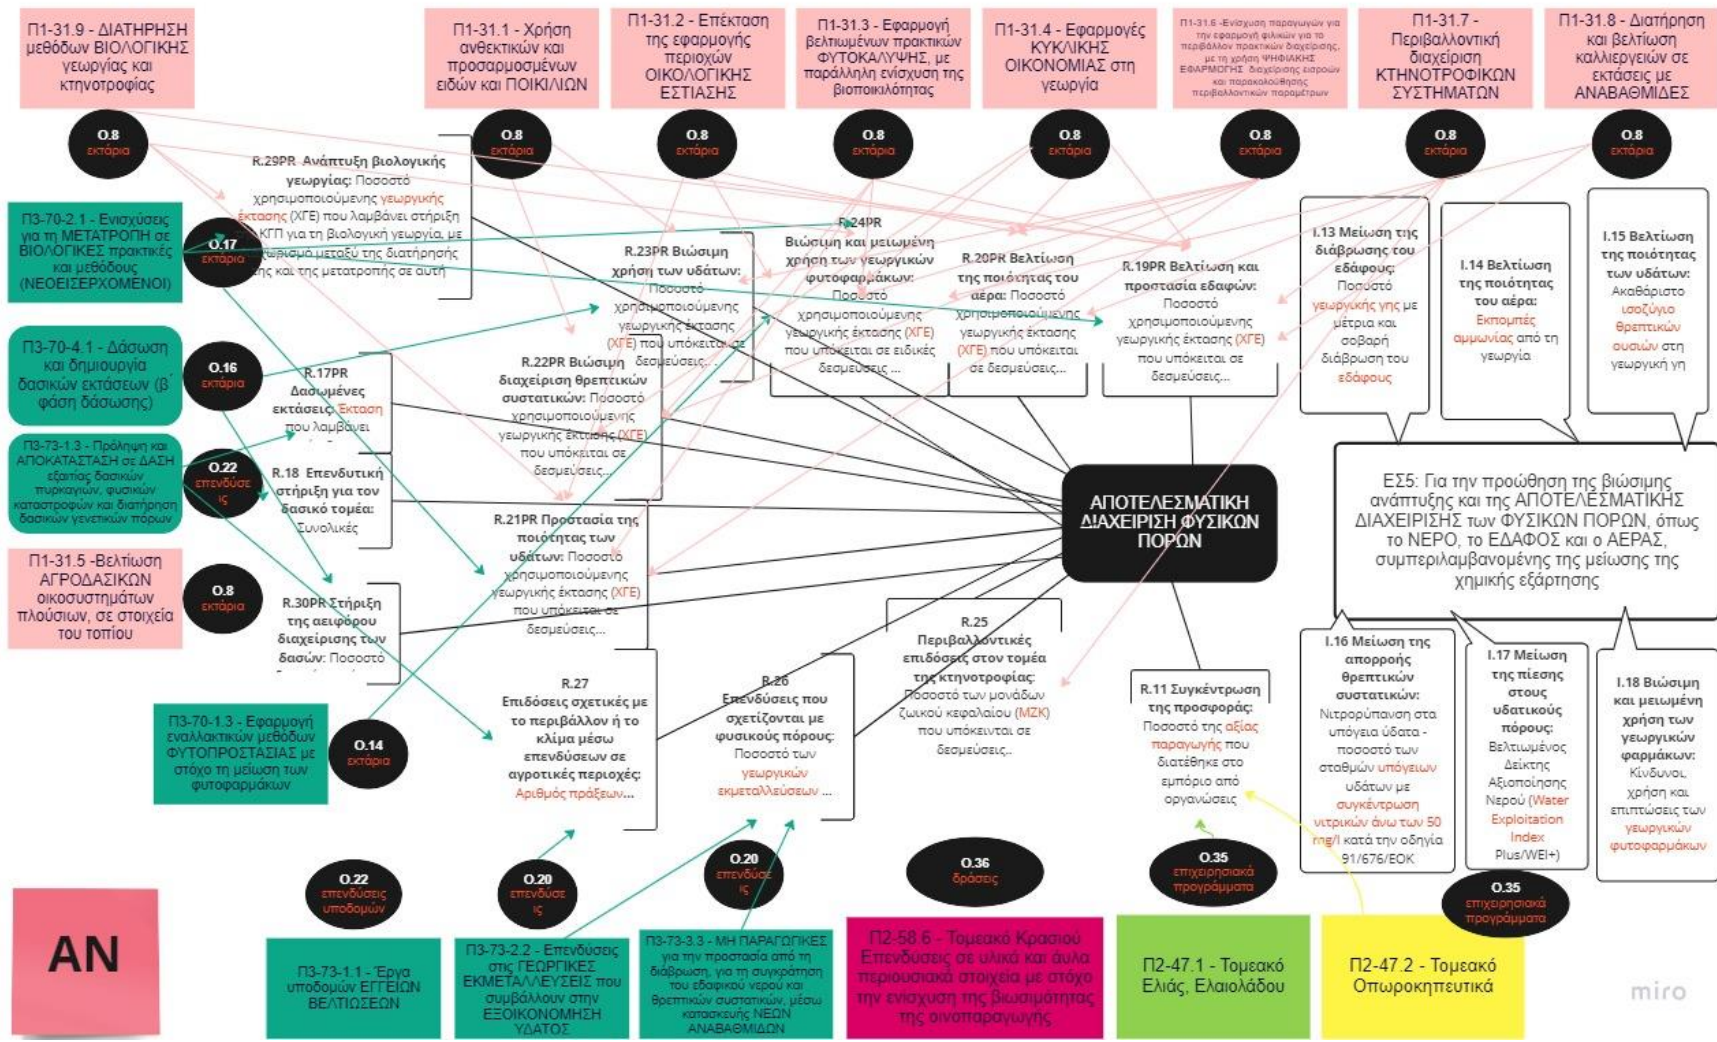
Π1-31.9 - ΔΙΑΤΗΡΗΣΗ μεθόδων ΒΙΟΛΟΓΙΚΗΣ γεωργίας και κτηνοτροφίας

Π1-31.1 - Χρήση ανθεκτικών και προσαρμοσμένων ειδών και ΠΟΙΚΙΛΙΩΝ

Π1-31.2 - Επέκταση της εφαρμογής περιοχών ΟΙΚΟΛΟΓΙΚΗΣ ΕΣΤΙΑΣΗΣ

Π1-31.3 - Εφαρμογή βελτιωμένων πρακτικών ΦΥΤΟΚΑΛΥΨΗΣ, με παράλληλη ενίσχυση της βιοποικιλότητας

Π1-31.4 - Εφαρμογές ΚΥΚΛΙΚΗΣ ΟΙΚΟΝΟΜΙΑΣ στη γεωργία

Π1-31.6 -Ενίσχυση παραγωγών για την εφαρμογή φιλικών για το περιβάλλον πρακτικών διαχείρισης, με τη χρήση ΨΗΦΙΑΚΗΣ ΕΦΑΡΜΟΓΗΣ διαχείρισης εισροών και παρακολούθησης περιβαλλοντικών παραμέτρων

Π1-31.7 - Περιβαλλοντική διαχείριση ΚΤΗΝΟΤΡΟΦΙΚΩΝ ΣΥΣΤΗΜΑΤΩΝ

Π1-31.8 - Διατήρηση και βελτίωση καλλιεργειών σε εκτάσεις με ΑΝΑΒΑΘΜΙΔΕΣ

0.8 εκτάρια

0.8 εκτάρια

0.8 εκτάρια

0.8 εκτάρια

0.8 εκτάρια

0.8 εκτάρια

0.8 εκτάρια

0.8 εκτάρια

R.29PR Ανάπτυξη βιολογικής γεωργίας: Ποσοστό χρησιμοποιούμενης γεωργικής έκτασης (ΧΓΕ) που λαμβάνει στήριξη ΚΓΠ για τη βιολογική γεωργία, με διαχωρισμό μεταξύ της διατήρησης και της μετατροπής σε αυτή

Π3-70-2.1 - Ενισχύσεις για τη ΜΕΤΑΤΡΟΠΗ σε ΒΙΟΛΟΓΙΚΕΣ πρακτικές και μεθόδους (ΝΕΟΕΙΣΕΡΧΟΜΕΝΟΙ)

0.17 εκτάρια

R.24PR Βιώσιμη και μειωμένη χρήση των γεωργικών φυτοφαρμάκων: Ποσοστό χρησιμοποιούμενης γεωργικής έκτασης (ΧΓΕ) που υπόκειται σε ειδικές δεσμεύσεις ...

R.23PR Βιώσιμη χρήση των υδάτων: Ποσοστό χρησιμοποιούμενης γεωργικής έκτασης (ΧΓΕ) που υπόκειται σε δεσμεύσεις...

R.20PR Βελτίωση της ποιότητας του αέρα: Ποσοστό χρησιμοποιούμενης γεωργικής έκτασης (ΧΓΕ) που υπόκειται σε δεσμεύσεις...

R.19PR Βελτίωση και προστασία εδαφών: Ποσοστό χρησιμοποιούμενης γεωργικής έκτασης (ΧΓΕ) που υπόκειται σε δεσμεύσεις...

I.13 Μείωση της διάβρωσης του εδάφους: Ποσοστό γεωργικής γης με μέτρια και σοβαρή διάβρωση του εδάφους

I.14 Βελτίωση της ποιότητας του αέρα: Εκπομπές αμμωνίας από τη γεωργία

I.15 Βελτίωση της ποιότητας των υδάτων: Ακαθάριστο ισοζύγιο θρεπτικών ουσιών στη γεωργική γη

Π3-70-4.1 - Δάσωση και δημιουργία δασικών εκτάσεων (β' φάση δάσωσης)

0.16 εκτάρια

R.17PR Δασωμένες εκτάσεις: Έκταση που λαμβάνει

R.22PR Βιώσιμη διαχείριση θρεπτικών συστατικών: Ποσοστό χρησιμοποιούμενης γεωργικής έκτασης (ΧΓΕ) που υπόκειται σε δεσμεύσεις...

Π3-73-1.3 - Πρόληψη και ΑΠΟΚΑΤΑΣΤΑΣΗ σε ΔΑΣΗ εξαιτίας δασικών πυρκαγιών, φυσικών καταστροφών και διατήρηση δασικών γενετικών πόρων

0.22 επενδύσεις

R.18 Επενδυτική στήριξη για τον δασικό τομέα: Συνολικές

ΑΠΟΤΕΛΕΣΜΑΤΙΚΗ ΔΙΑΧΕΙΡΙΣΗ ΦΥΣΙΚΩΝ ΠΟΡΩΝ

ΕΣ5: Για την προώθηση της βιώσιμης ανάπτυξης και της ΑΠΟΤΕΛΕΣΜΑΤΙΚΗΣ ΔΙΑΧΕΙΡΙΣΗΣ των ΦΥΣΙΚΩΝ ΠΟΡΩΝ, όπως το ΝΕΡΟ, το ΕΔΑΦΟΣ και ο ΑΕΡΑΣ, συμπεριλαμβανομένης της μείωσης της χημικής εξάρτησης

R.21PR Προστασία της ποιότητας των υδάτων: Ποσοστό χρησιμοποιούμενης γεωργικής έκτασης (ΧΓΕ) που υπόκειται σε δεσμεύσεις...

Π1-31.5 -Βελτίωση ΑΓΡΟΔΑΣΙΚΩΝ οικοσυστημάτων πλούσιων, σε στοιχεία του τοπίου

0.8 εκτάρια

R.30PR Στήριξη της αειφόρου διαχείρισης των δασών: Ποσοστό

R.25 Περιβαλλοντικές επιδόσεις στον τομέα της κτηνοτροφίας: Ποσοστό των μονάδων ζωικού κεφαλαίου (ΜΖΚ) που υπόκεινται σε δεσμεύσεις..

I.16 Μείωση της απορροής θρεπτικών συστατικών: Νιτρορύπανση στα υπόγεια ύδατα - ποσοστό των σταθμών υπόγειων υδάτων με συγκέντρωση νιτρικών άνω των 50 mg/l κατά την οδηγία 91/676/ΕΟΚ

I.17 Μείωση της πίεσης στους υδατικούς πόρους: Βελτιωμένος Δείκτης Αξιοποίησης Νερού (Water Exploitation Index Plus/WEI+)

I.18 Βιώσιμη και μειωμένη χρήση των γεωργικών φαρμάκων: Κίνδυνοι, χρήση και επιπτώσεις των γεωργικών φυτοφαρμάκων

R.27 Επιδόσεις σχετικές με το περιβάλλον ή το κλίμα μέσω επενδύσεων σε αγροτικές περιοχές: Αριθμός πράξεων...

R.26 Επενδύσεις που σχετίζονται με φυσικούς πόρους: Ποσοστό των γεωργικών εκμεταλλεύσεων ...

R.11 Συγκέντρωση της προσφοράς: Ποσοστό της αξίας παραγωγής που διατέθηκε στο εμπόριο από οργανώσεις

Π3-70-1.3 - Εφαρμογή εναλλακτικών μεθόδων ΦΥΤΟΠΡΟΣΤΑΣΙΑΣ με στόχο τη μείωση των φυτοφαρμάκων

0.14 εκτάρια

0.22 επενδύσεις υποδομών

0.20 επενδύσεις

0.20 επενδύσεις

0.36 δράσεις

0.35 επιχειρησιακά προγράμματα

0.35 επιχειρησιακά προγράμματα

AN

Π3-73-1.1 - Έργα υποδομών ΕΓΓΕΙΩΝ ΒΕΛΤΙΩΣΕΩΝ

Π3-73-2.2 - Επενδύσεις στις ΓΕΩΡΓΙΚΕΣ ΕΚΜΕΤΑΛΛΕΥΣΕΙΣ που συμβάλλουν στην ΕΞΟΙΚΟΝΟΜΗΣΗ ΥΔΑΤΟΣ

Π3-73-3.3 - ΜΗ ΠΑΡΑΓΩΓΙΚΕΣ για την προστασία από τη διάβρωση, για τη συγκράτηση του εδαφικού νερού και θρεπτικών συστατικών, μέσω κατασκευής ΝΕΩΝ ΑΝΑΒΑΘΜΙΔΩΝ

Π2-58.6 - Τομεακό Κρασιού Επενδύσεις σε υλικά και άυλα περιουσιακά στοιχεία με στόχο την ενίσχυση της βιωσιμότητας της οινοπαραγωγής

Π2-47.1 - Τομεακό Ελιάς, Ελαιολάδου

Π2-47.2 - Τομεακό Οπωροκηπευτικά

miro